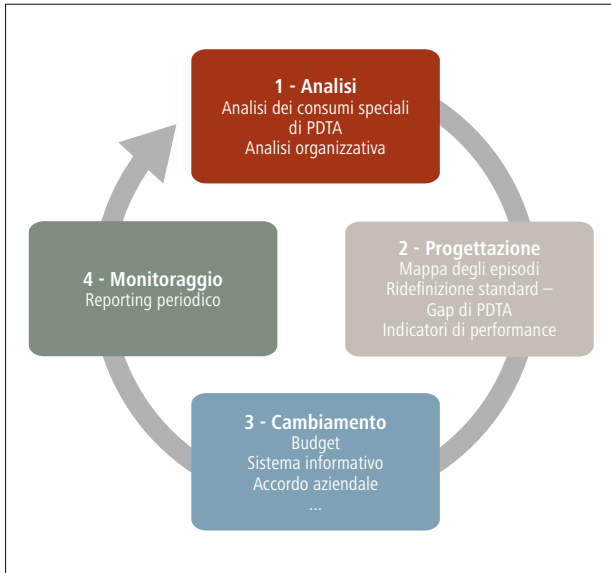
1 - Analisi
Analisi dei consumi speciali di PDTA
Analisi organizzativa

2 - Progettazione
Mappa degli episodi
Ridefinizione standard – Gap di PDTA
Indicatori di performance

3 - Cambiamento
Budget
Sistema informativo
Accordo aziendale
...

4 - Monitoraggio
Reporting periodico